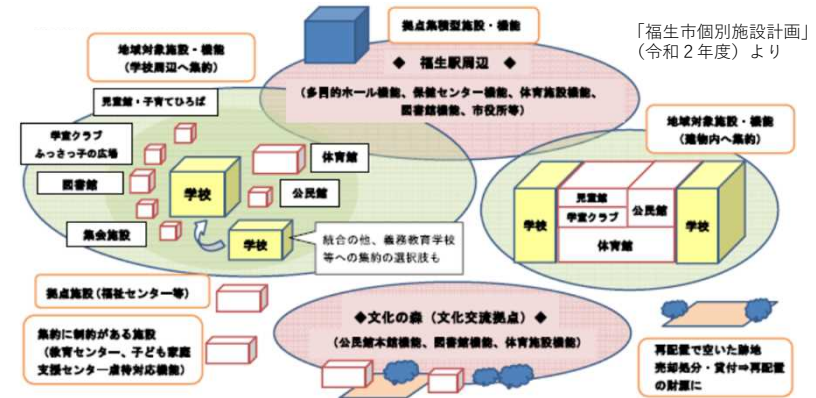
拠点集積型施設・機能

「福生市個別施設計画」
（令和２年度）より

地域対象施設・機能
（学校周辺へ集約）

◆　福生駅周辺　◆

（多目的ホール機能、保健センター機能、体育施設機能、図書館機能、市役所等）

児童館・子育てひろば

学童クラブ
ふっさっ子の広場

体育館

図書館

学校

公民館

集会施設

学校

統合の他、義務教育学校等への集約の選択肢も

地域対象施設・機能
（建物内へ集約）

児童館

学童クラブ

公民館

学校

体育館

学校

拠点施設（福祉センター等）

◆文化の森（文化交流拠点）◆

（公民館本館機能、図書館機能、体育施設機能）

集約に制約がある施設
（教育センター、子ども家庭支援センター虐待対応機能）

再配置で空いた跡地
売却処分・貸付⇒再配置の財源に